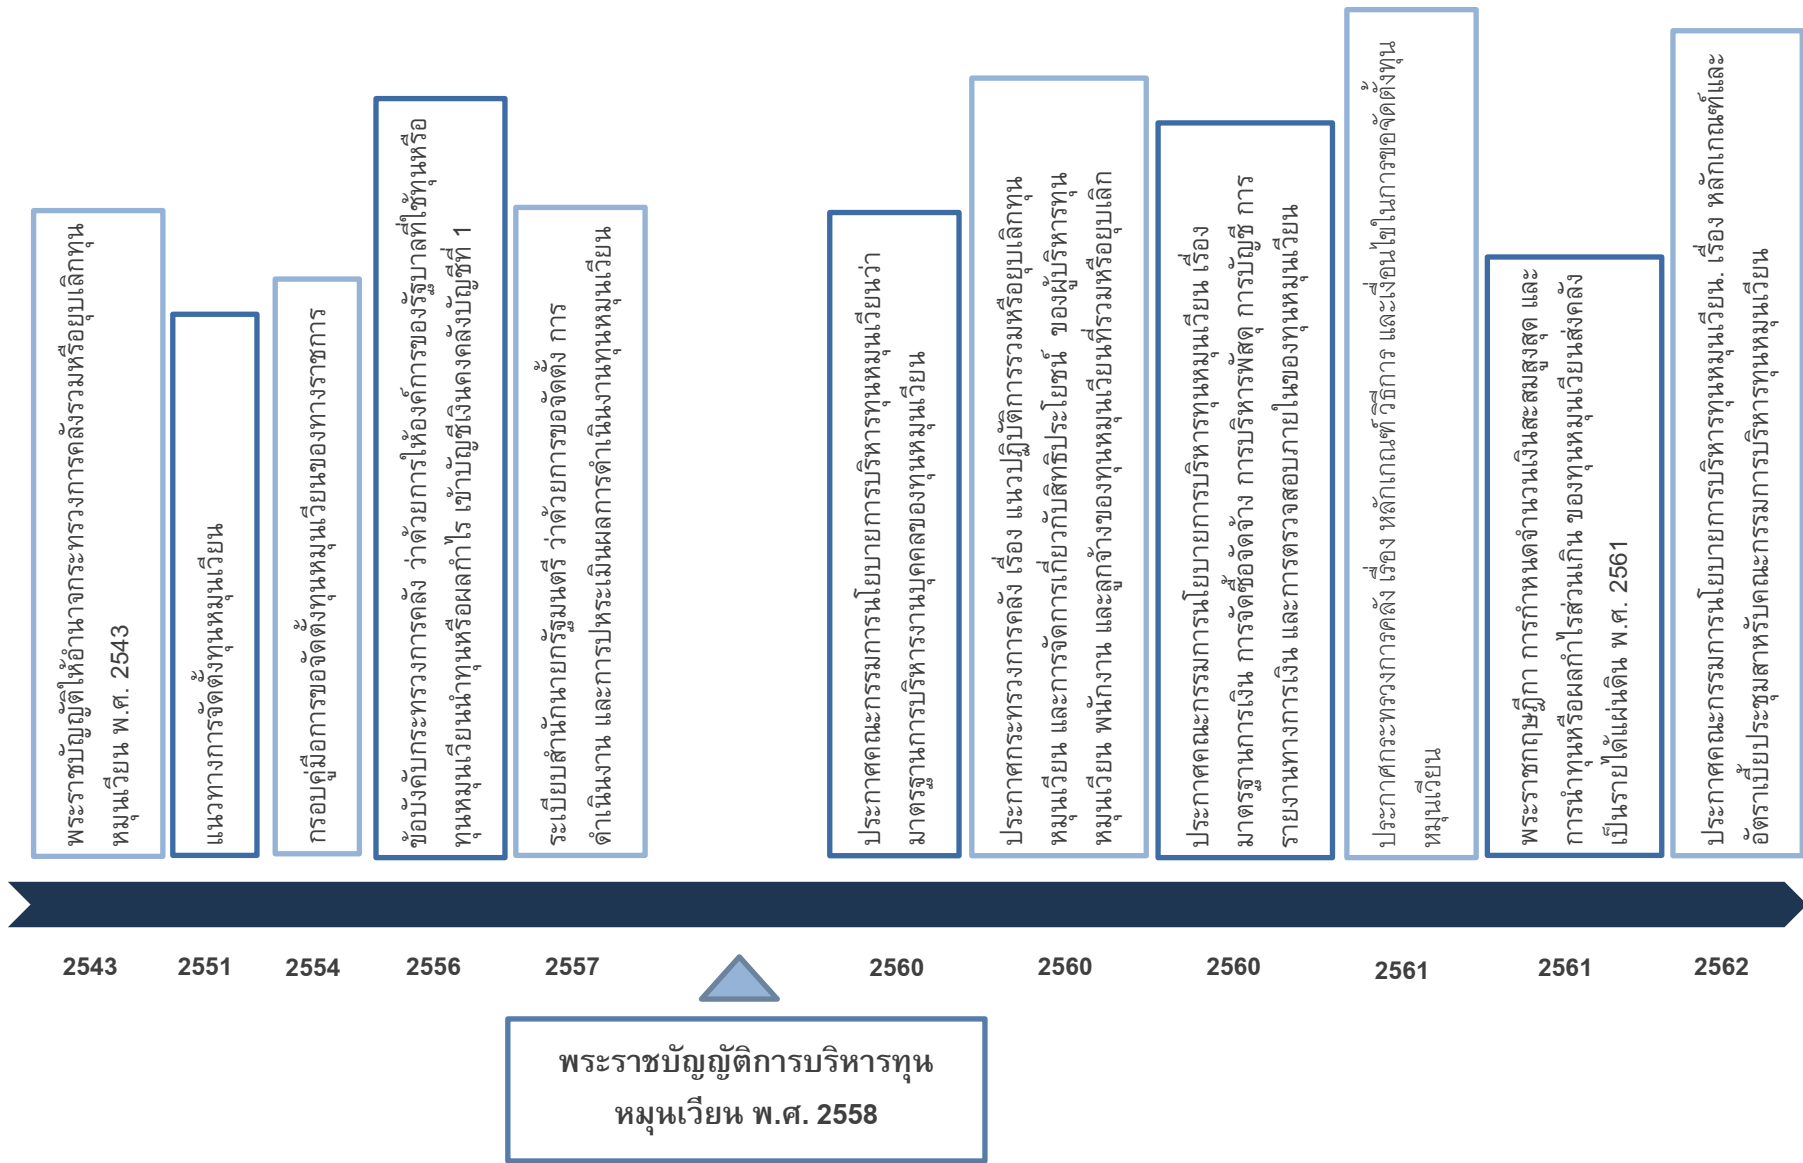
พระราชบัญญัติให้อำนาจกระทรวงการคลังรวมหรือยุบเลิกทุนหมุนเวียน พ.ศ. 2543

แนวทางการจัดตั้งทุนหมุนเวียน

กรอบคู่มือการขอจัดตั้งทุนหมุนเวียนของทางราชการ

ข้อบังคับกระทรวงการคลัง ว่าด้วยการให้องค์การของรัฐบาลที่ใช้ทุนหรือทุนหมุนเวียนนำทุนหรือผลกำไร เข้าบัญชีเงินคงคลังบัญชีที่ 1

ระเบียบสำนักนายกรัฐมนตรี ว่าด้วยการขอจัดตั้ง การดำเนินงาน และการประเมินผลการดำเนินงานทุนหมุนเวียน

ประกาศคณะกรรมการนโยบายการบริหารทุนหมุนเวียนว่ามาตรฐานการบริหารงานบุคคลของทุนหมุนเวียน

ประกาศกระทรวงการคลัง เรื่อง แนวปฏิบัติการรวมหรือยุบเลิกทุนหมุนเวียน และการจัดการเกี่ยวกับสิทธิประโยชน์ ของผู้บริหารทุนหมุนเวียน พนักงาน และลูกจ้างของทุนหมุนเวียนที่รวมหรือยุบเลิก

ประกาศคณะกรรมการนโยบายการบริหารทุนหมุนเวียน เรื่อง มาตรฐานการเงิน การจัดซื้อจัดจ้าง การบริหารพัสดุ การบัญชี การรายงานทางการเงิน และการตรวจสอบภายในของทุนหมุนเวียน

ประกาศกระทรวงการคลัง เรื่อง หลักเกณฑ์ วิธีการ และเงื่อนไขในการขอจัดตั้งทุนหมุนเวียน

พระราชกฤษฎีกา การกำหนดจำนวนเงินสะสมสูงสุด และการนำทุนหรือผลกำไรส่วนเกิน ของทุนหมุนเวียนส่งคลังเป็นรายได้แผ่นดิน พ.ศ. 2561

ประกาศคณะกรรมการนโยบายการบริหารทุนหมุนเวียน. เรื่อง หลักเกณฑ์และอัตราเบี้ยประชุมสำหรับคณะกรรมการบริหารทุนหมุนเวียน

2543 2551 2554 2556 2557 2560 2560 2560 2561 2561 2562

พระราชบัญญัติการบริหารทุนหมุนเวียน พ.ศ. 2558